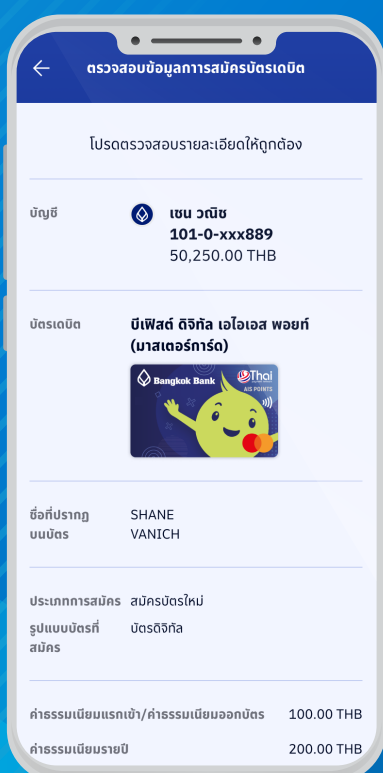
ตรวจสอบข้อมูลการสมัครบัตรเดบิต

โปรดตรวจสอบรายละเอียดให้ถูกต้อง

บัญชี
เชน วณิช
101-0-xxx889
50,250.00 THB

บัตรเดบิต
บีเฟิสต์ ดิจิทัล เอไอเอส พอยท์ (มาสเตอร์การ์ด)

Bangkok Bank
Thai
AIS POINTS

ชื่อที่ปรากฏบนบัตร
SHANE
VANICH

ประเภทการสมัคร
สมัครบัตรใหม่

รูปแบบบัตรที่สมัคร
บัตรดิจิทัล

ค่าธรรมเนียมแรกเข้า/ค่าธรรมเนียมออกบัตร
100.00 THB

ค่าธรรมเนียมรายปี
200.00 THB